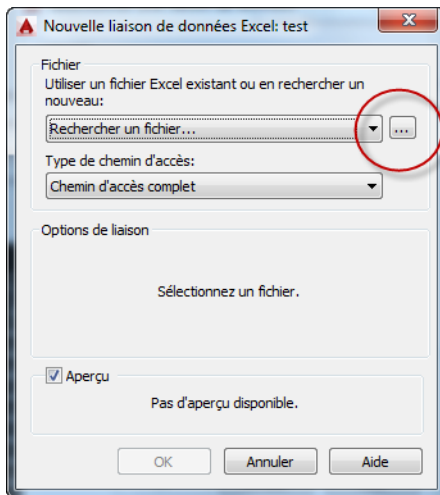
Nouvelle liaison de données Excel: test

Fichier

Utiliser un fichier Excel existant ou en rechercher un nouveau:

Rechercher un fichier...

...

Type de chemin d'accès:

Chemin d'accès complet

Options de liaison

Sélectionnez un fichier.

Aperçu

Pas d'aperçu disponible.

OK

Annuler

Aide